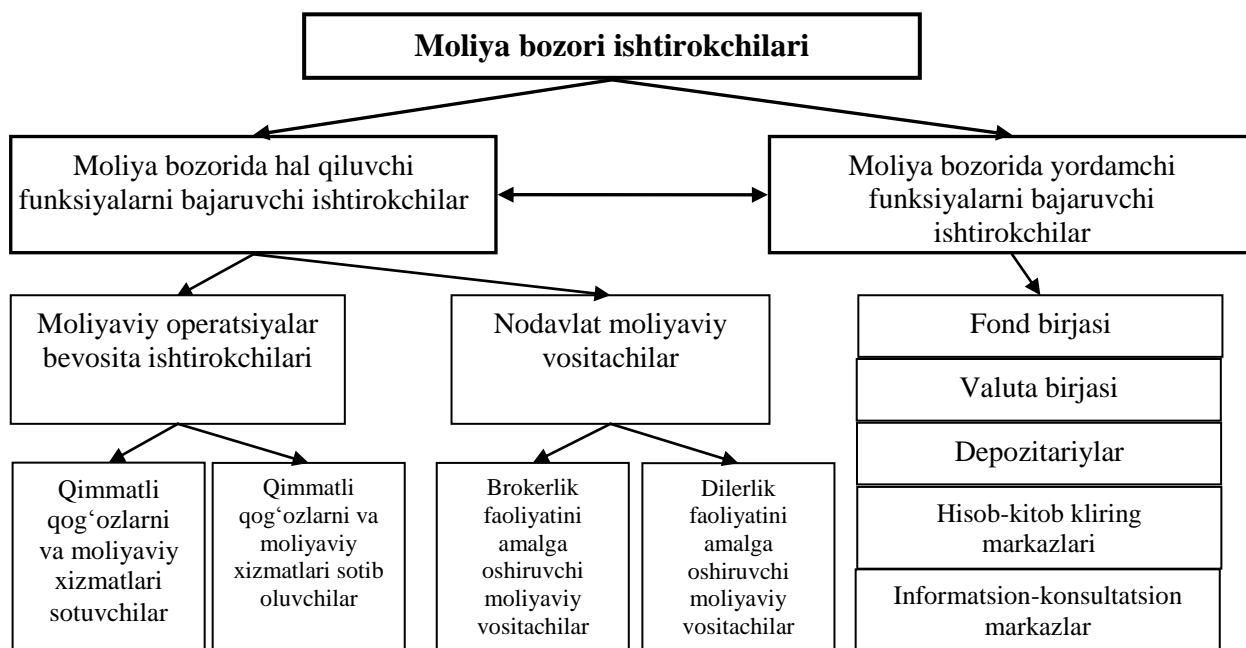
Moliya bozori ishtirokchilari

Moliya bozorida hal qiluvchi funksiyalarni bajaruvchi ishtirokchilar

Moliya bozorida yordamchi funksiyalarni bajaruvchi ishtirokchilar

Moliyaviy operatsiyalar bevosita ishtirokchilari

Nodavlat moliyaviy vositachilar

Fond birjasi

Valuta birjasi

Depozitariylar

Hisob-kitob kliring markazlari

Informatsion-konsultatsion markazlar

Qimmatli qog'ozlarni va moliyaviy xizmatlari sotuvchilar

Qimmatli qog'ozlarni va moliyaviy xizmatlari sotib oluvchilar

Brokerlik faoliyatini amalga oshiruvchi moliyaviy vositachilar

Dilerlik faoliyatini amalga oshiruvchi moliyaviy vositachilar